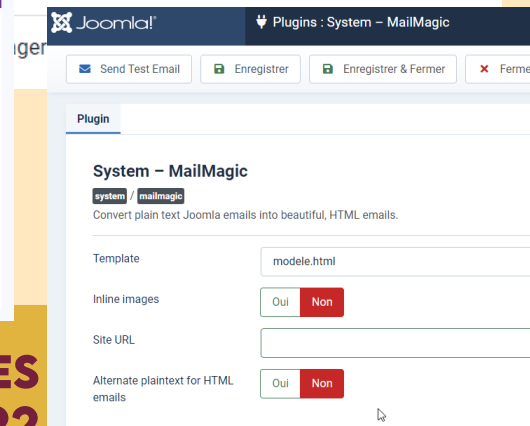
ager

ES

Joomla!

Plugins : System – MailMagic

Send Test Email

Enregistrer

Enregistrer & Fermer

Ferme

Plugin

System – MailMagic

system / mailmagic

Convert plain text Joomla emails into beautiful, HTML emails.

Template

modele.html

Inline images

Oui

Non

Site URL

Alternate plaintext for HTML emails

Oui

Non